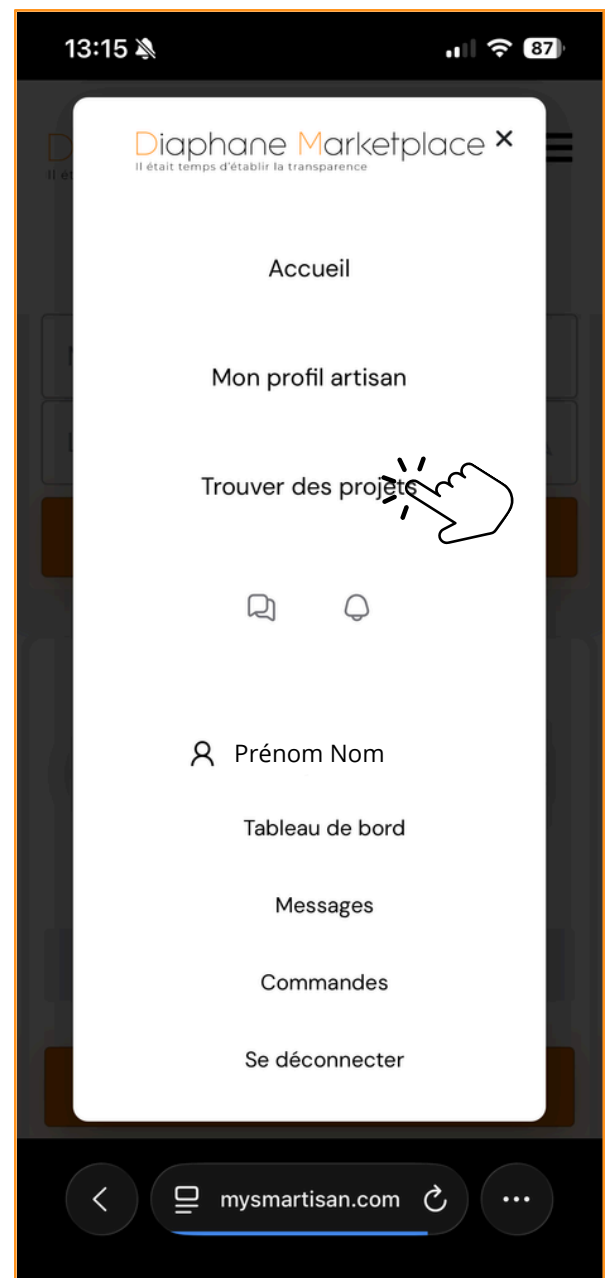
13:15 87

Diaphane Marketplace
Il était temps d'établir la transparence

Accueil

Mon profil artisan

Trouver des projets

Prénom Nom

Tableau de bord

Messages

Commandes

Se déconnecter

mysmartisan.com